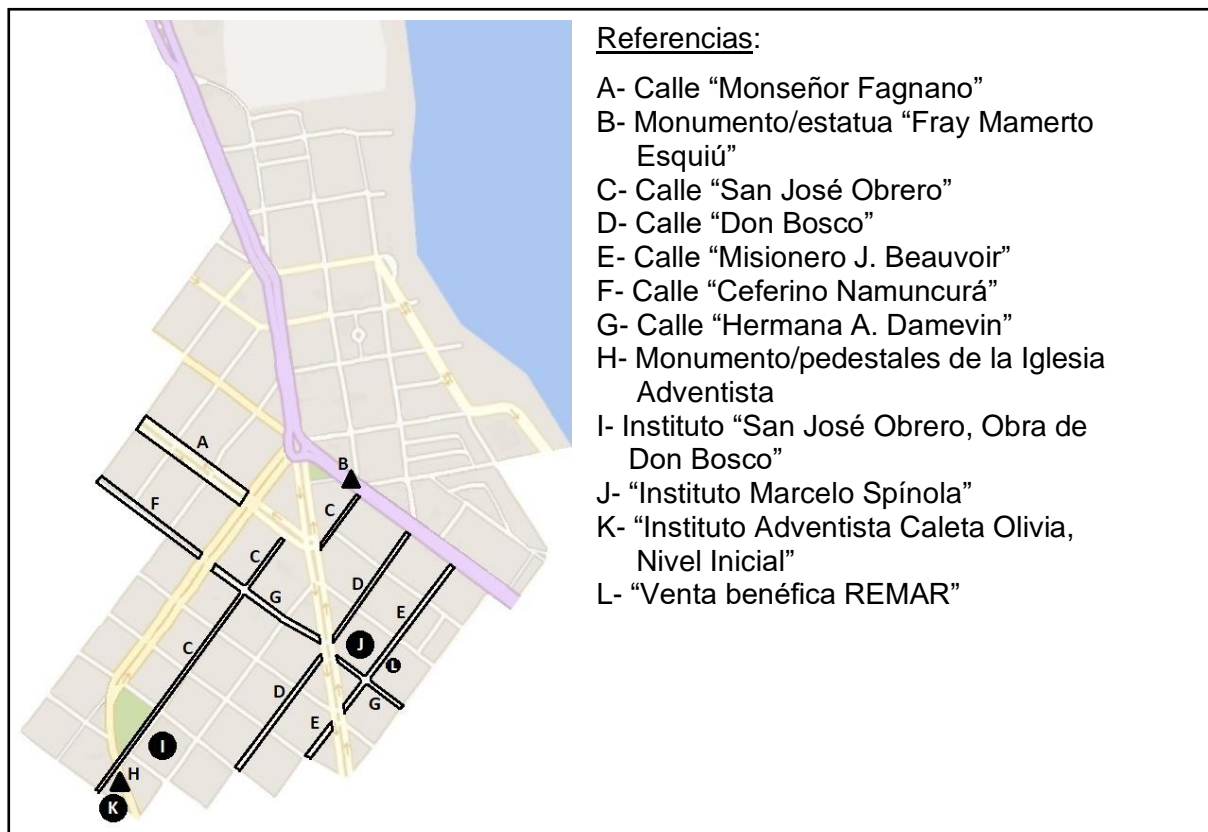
A
B
F
C
C
G
D
E
C
J
L
D
G
E
I
H
K

Referencias:

A- Calle “Monseñor Fagnano”
B- Monumento/estatua “Fray Mamerto Esquiú”
C- Calle “San José Obrero”
D- Calle “Don Bosco”
E- Calle “Misionero J. Beauvoir”
F- Calle “Ceferino Namuncurá”
G- Calle “Hermana A. Damevin”
H- Monumento/pedestales de la Iglesia Adventista
I- Instituto “San José Obrero, Obra de Don Bosco”
J- “Instituto Marcelo Spínola”
K- “Instituto Adventista Caleta Olivia, Nivel Inicial”
L- “Venta benéfica REMAR”